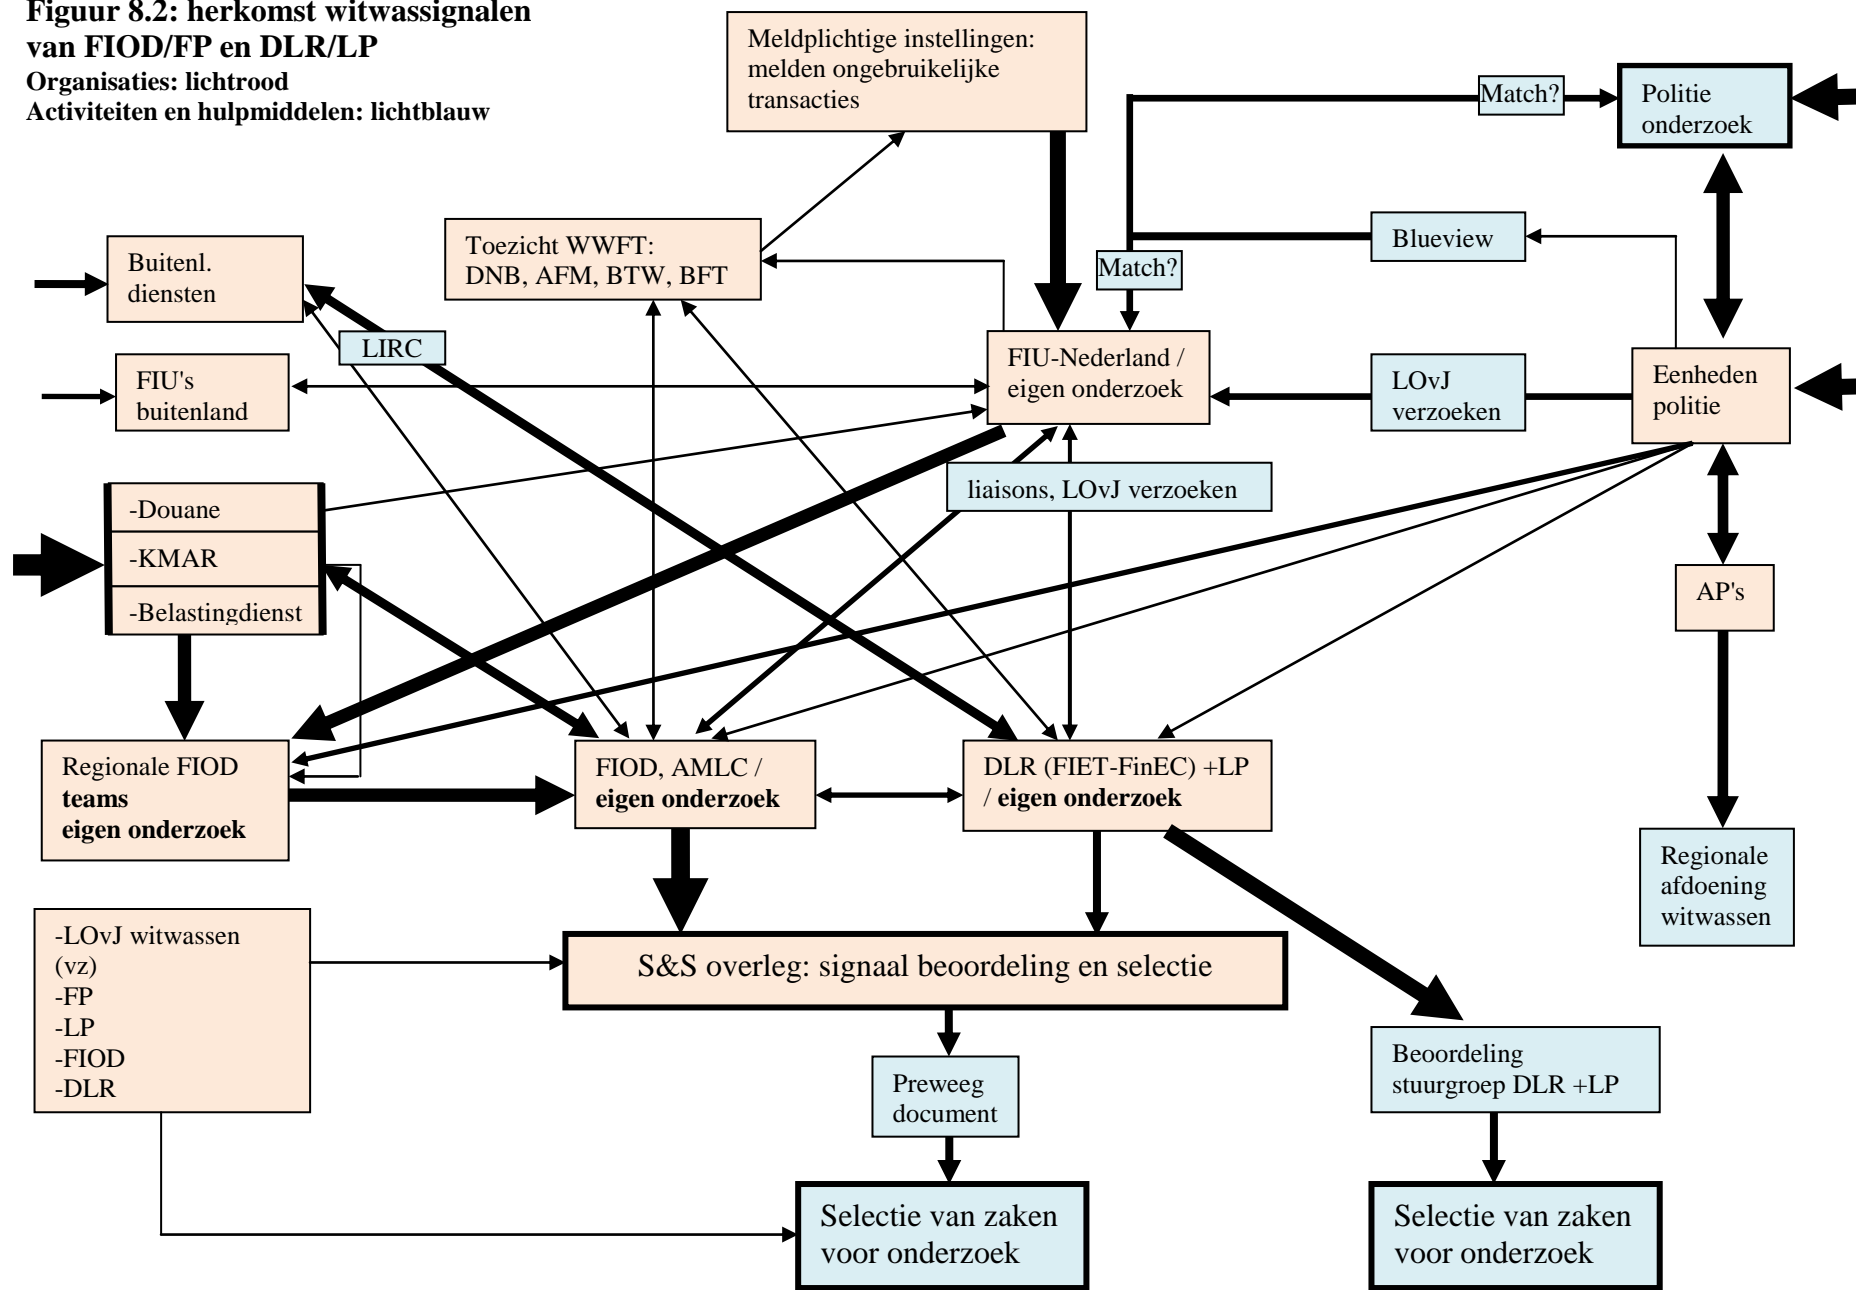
Figuur 8.2: herkomst witwassignalen van FIOD/FP en DLR/LP
Organisaties: lichtrood
Activiteiten en hulpmiddelen: lichtblauw

Meldplichtige instellingen: melden ongebruikelijke transacties

Match?

Politie onderzoek

Blueview

Toezicht WWFT: DNB, AFM, BTW, BFT

Buitenl. diensten

Match?

LIRC

FIU's buitenland

FIU-Nederland / eigen onderzoek

LOvJ verzoeken

Eenheden politie

liaisons, LOvJ verzoeken

-Douane
-KMAR
-Belastingdienst

AP's

Regionale FIOD teams eigen onderzoek

FIOD, AMLC / eigen onderzoek

DLR (FIET-FinEC) +LP / eigen onderzoek

Regionale afdoening witwassen

-LOvJ witwassen (vz)
-FP
-LP
-FIOD
-DLR

S&S overleg: signaal beoordeling en selectie

Preweeg document

Beoordeling stuurgroep DLR +LP

Selectie van zaken voor onderzoek

Selectie van zaken voor onderzoek